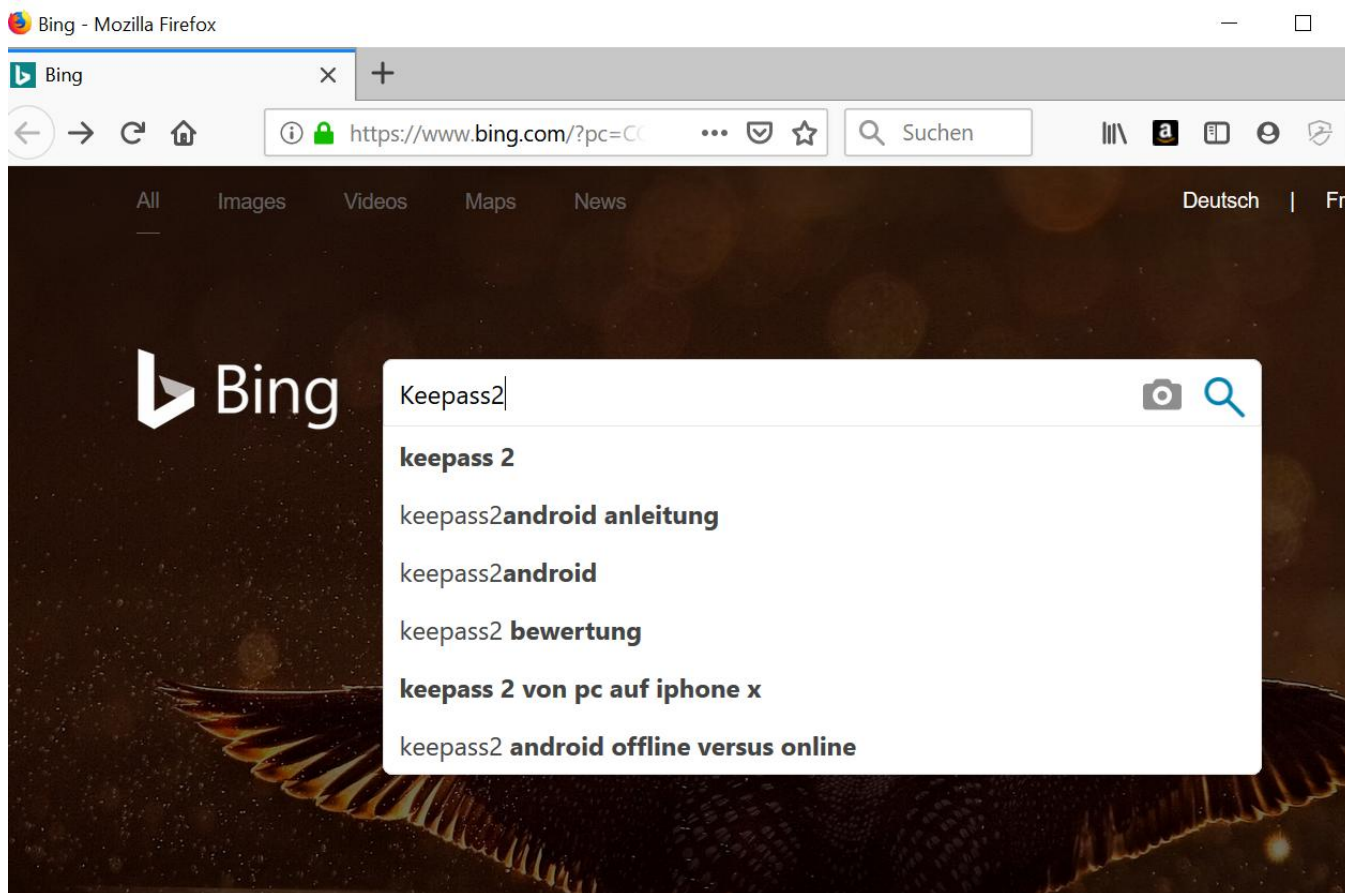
Bing - Mozilla Firefox

Bing

https://www.bing.com/?pc=C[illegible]

Suchen

All Images Videos Maps News

Deutsch | Fr

Bing

Keepass2

keepass 2

keepass2android anleitung

keepass2android

keepass2 bewertung

keepass 2 von pc auf iphone x

keepass2 android offline versus online